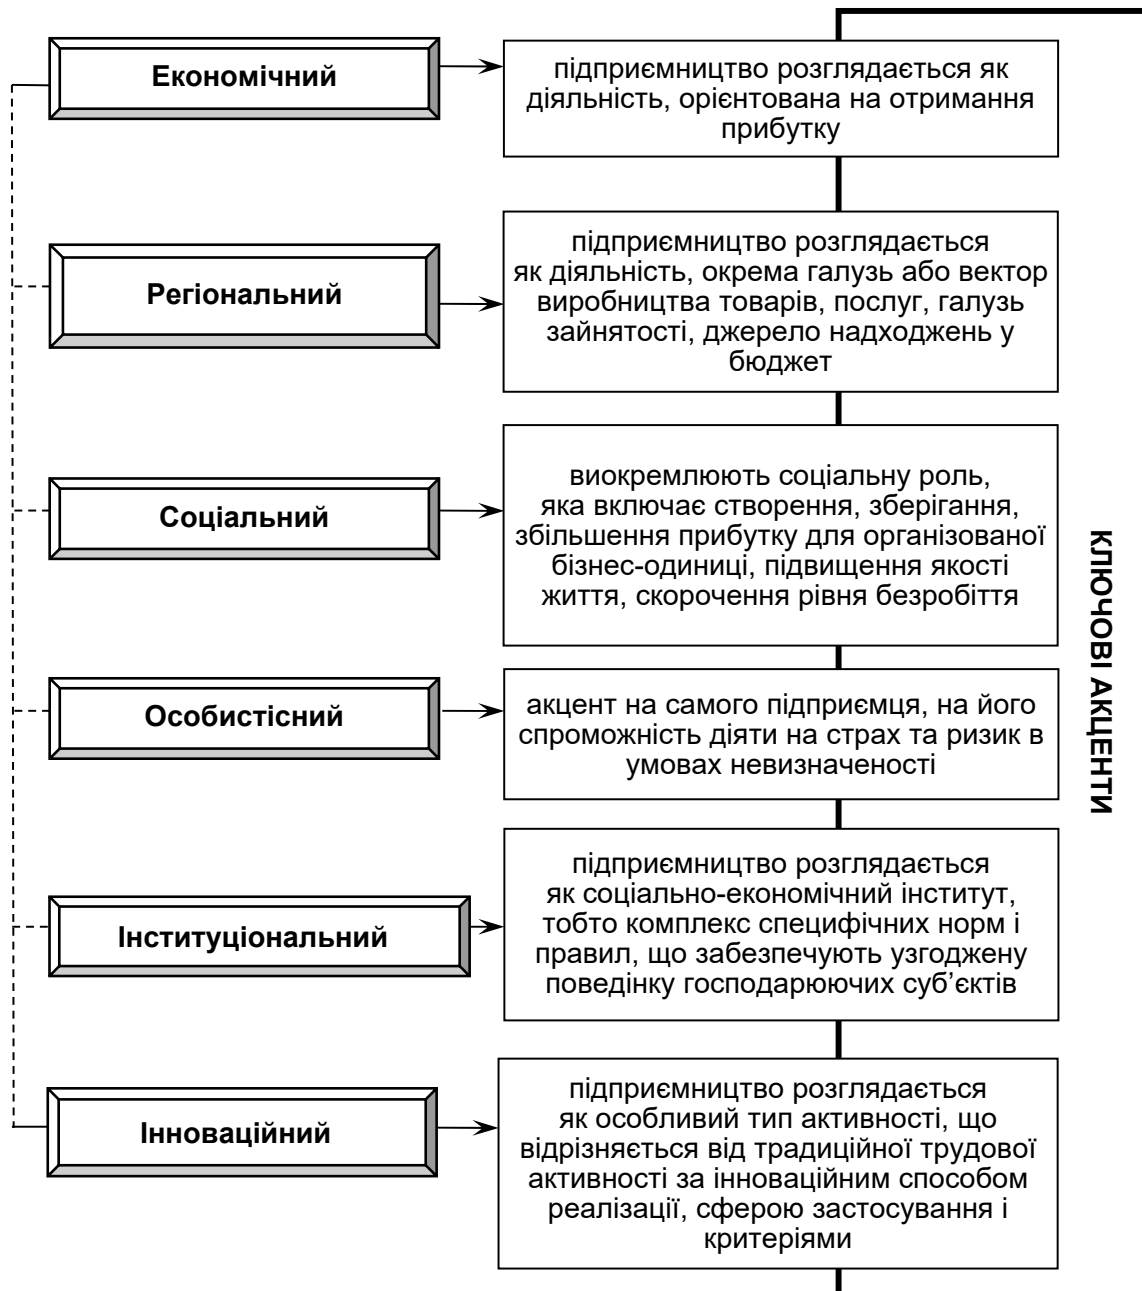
Економічний

підприємництво розглядається як діяльність, орієнтована на отримання прибутку

Регіональний

підприємництво розглядається як діяльність, окрема галузь або вектор виробництва товарів, послуг, галузь зайнятості, джерело надходжень у бюджет

Соціальний

виокремлюють соціальну роль, яка включає створення, зберігання, збільшення прибутку для організованої бізнес-одиниці, підвищення якості життя, скорочення рівня безробіття

Особистісний

акцент на самого підприємця, на його спроможність діяти на страх та ризик в умовах невизначеності

Інституціональний

підприємництво розглядається як соціально-економічний інститут, тобто комплекс специфічних норм і правил, що забезпечують узгоджену поведінку господарюючих суб'єктів

Інноваційний

підприємництво розглядається як особливий тип активності, що відрізняється від традиційної трудової активності за інноваційним способом реалізації, сферою застосування і критеріями

КЛЮЧОВІ АКЦЕНТИ